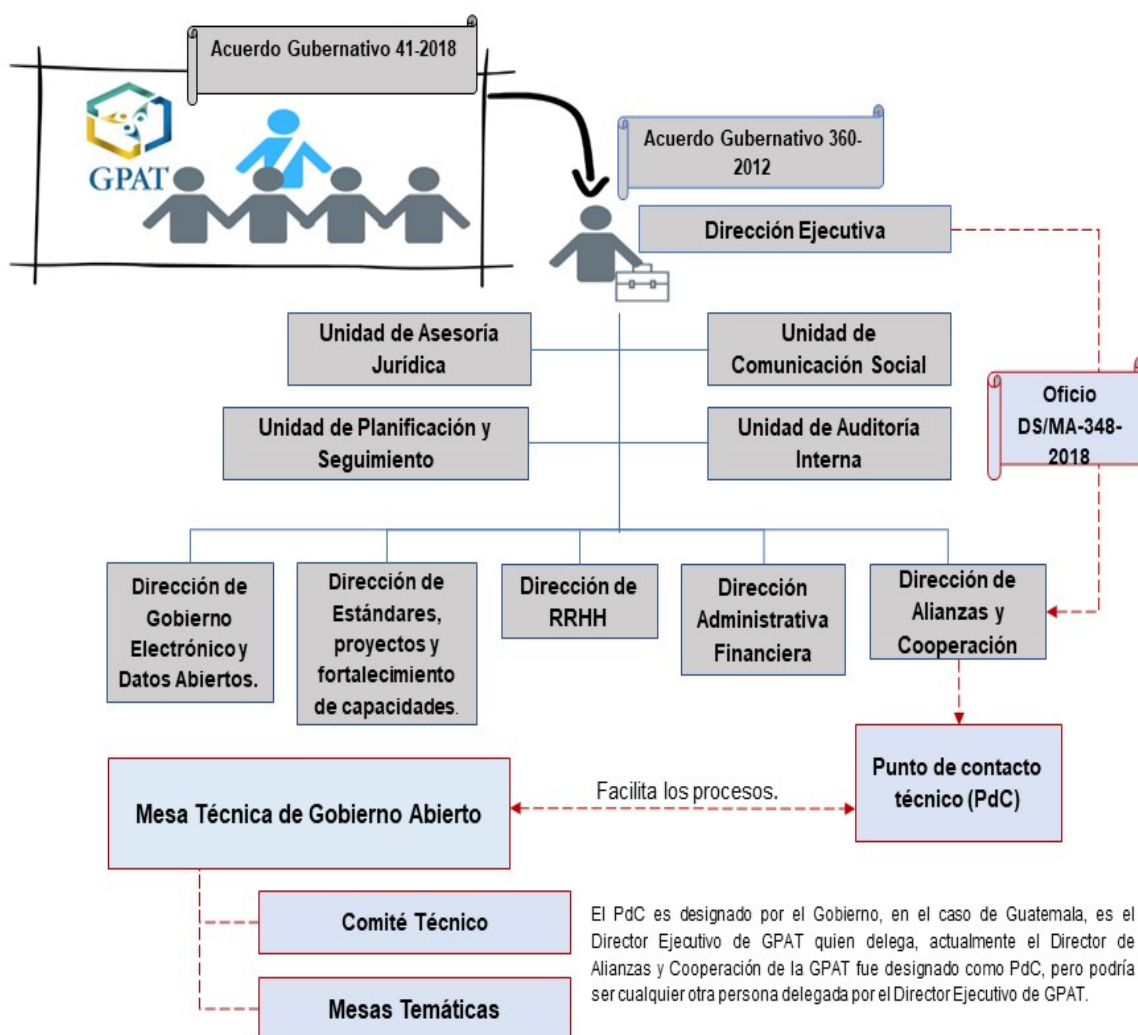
Acuerdo Gubernativo 41-2018

GPAT

Acuerdo Gubernativo 360-2012

Dirección Ejecutiva

Unidad de Asesoría Jurídica

Unidad de Comunicación Social

Oficio DS/MA-348-2018

Unidad de Planificación y Seguimiento

Unidad de Auditoría Interna

Dirección de Gobierno Electrónico y Datos Abiertos.

Dirección de Estándares, proyectos y fortalecimiento de capacidades.

Dirección de RRHH

Dirección Administrativa Financiera

Dirección de Alianzas y Cooperación

Punto de contacto técnico (PdC)

Facilita los procesos.

Mesa Técnica de Gobierno Abierto

Comité Técnico

Mesas Temáticas

El PdC es designado por el Gobierno, en el caso de Guatemala, es el Director Ejecutivo de GPAT quien delega, actualmente el Director de Alianzas y Cooperación de la GPAT fue designado como PdC, pero podría ser cualquier otra persona delegada por el Director Ejecutivo de GPAT.